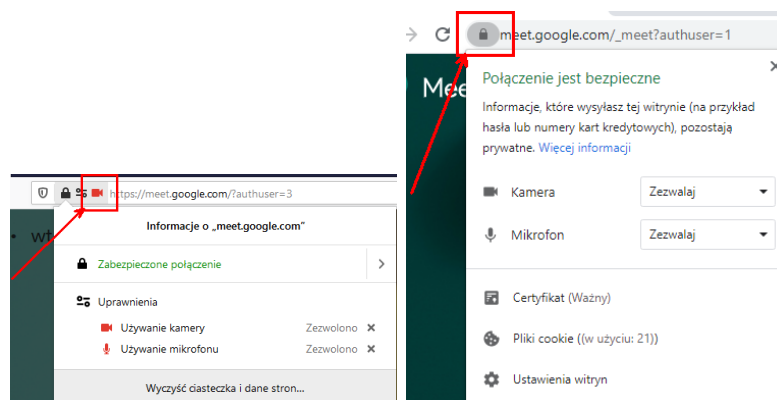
https://meet.google.com/?authuser=3

wt

Informacje o „meet.google.com"

Zabezpieczone połączenie

Uprawnienia

Używanie kamery Zezwolono ✕

Używanie mikrofonu Zezwolono ✕

Wyczyść ciasteczka i dane stron...

meet.google.com/_meet?authuser=1

Mee

Połączenie jest bezpieczne

Informacje, które wysyłasz tej witrynie (na przykład hasła lub numery kart kredytowych), pozostają prywatne. Więcej informacji

Kamera Zezwalaj

Mikrofon Zezwalaj

Certyfikat (Ważny)

Pliki cookie ((w użyciu: 21))

Ustawienia witryn